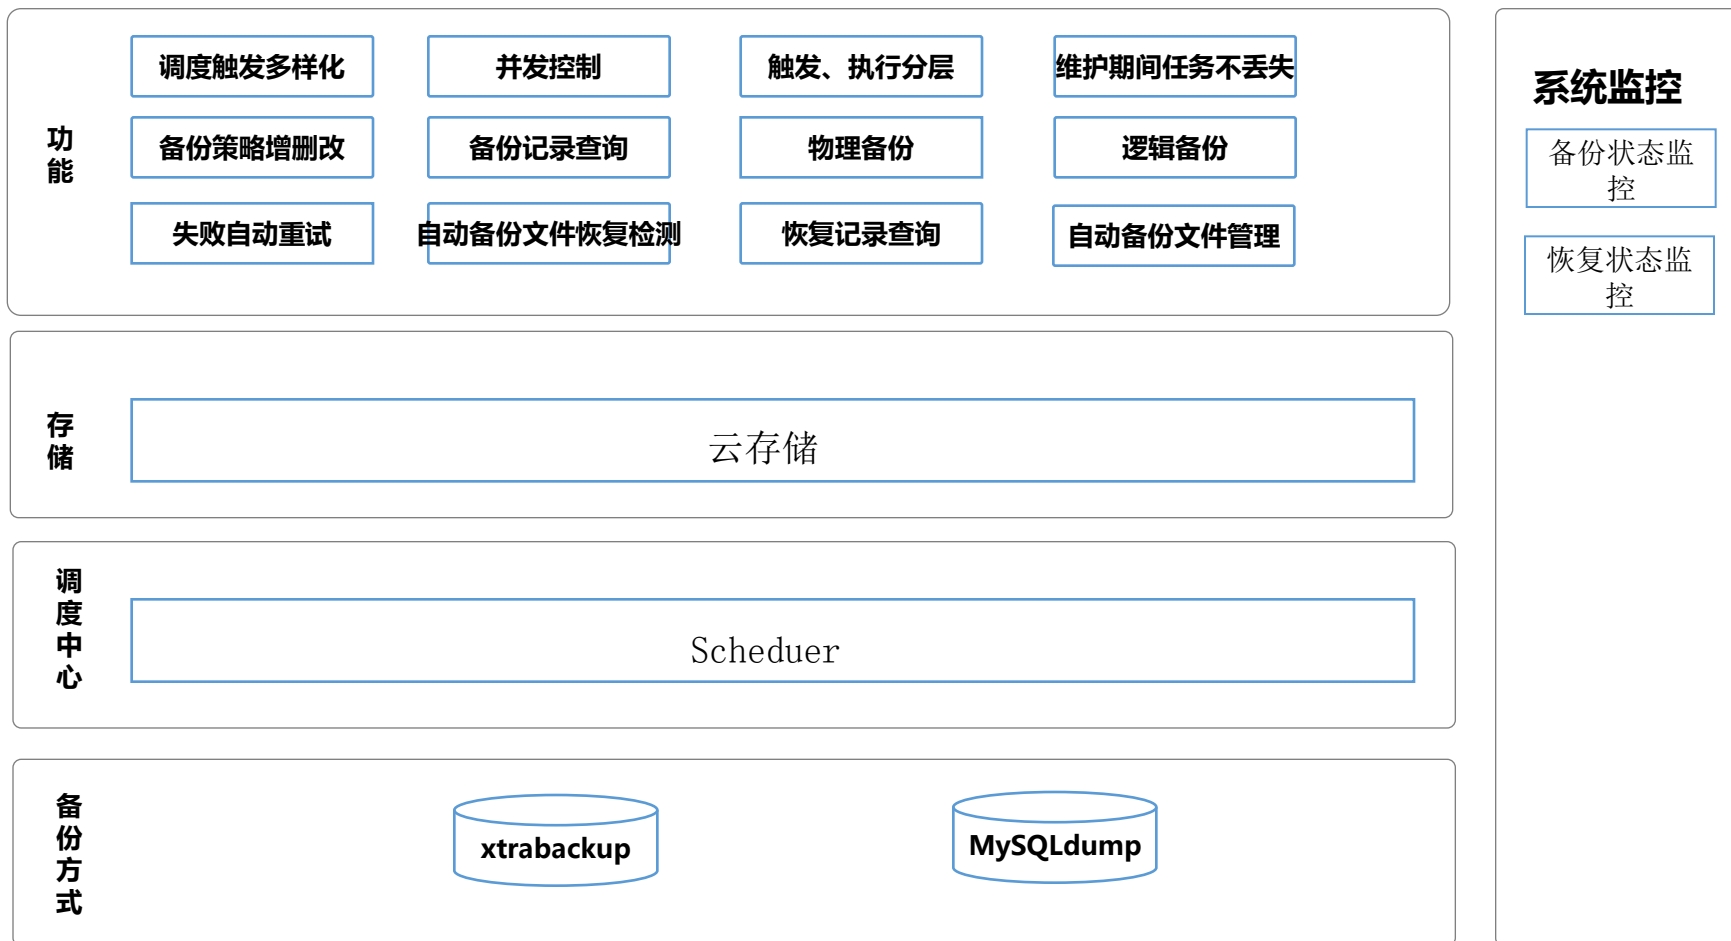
功能

调度触发多样化

并发控制

触发、执行分层

维护期间任务不丢失

备份策略增删改

备份记录查询

物理备份

逻辑备份

失败自动重试

自动备份文件恢复检测

恢复记录查询

自动备份文件管理

存储

云存储

调度中心

Scheduer

备份方式

xtrabackup

MySQLdump

系统监控

备份状态监控

恢复状态监控